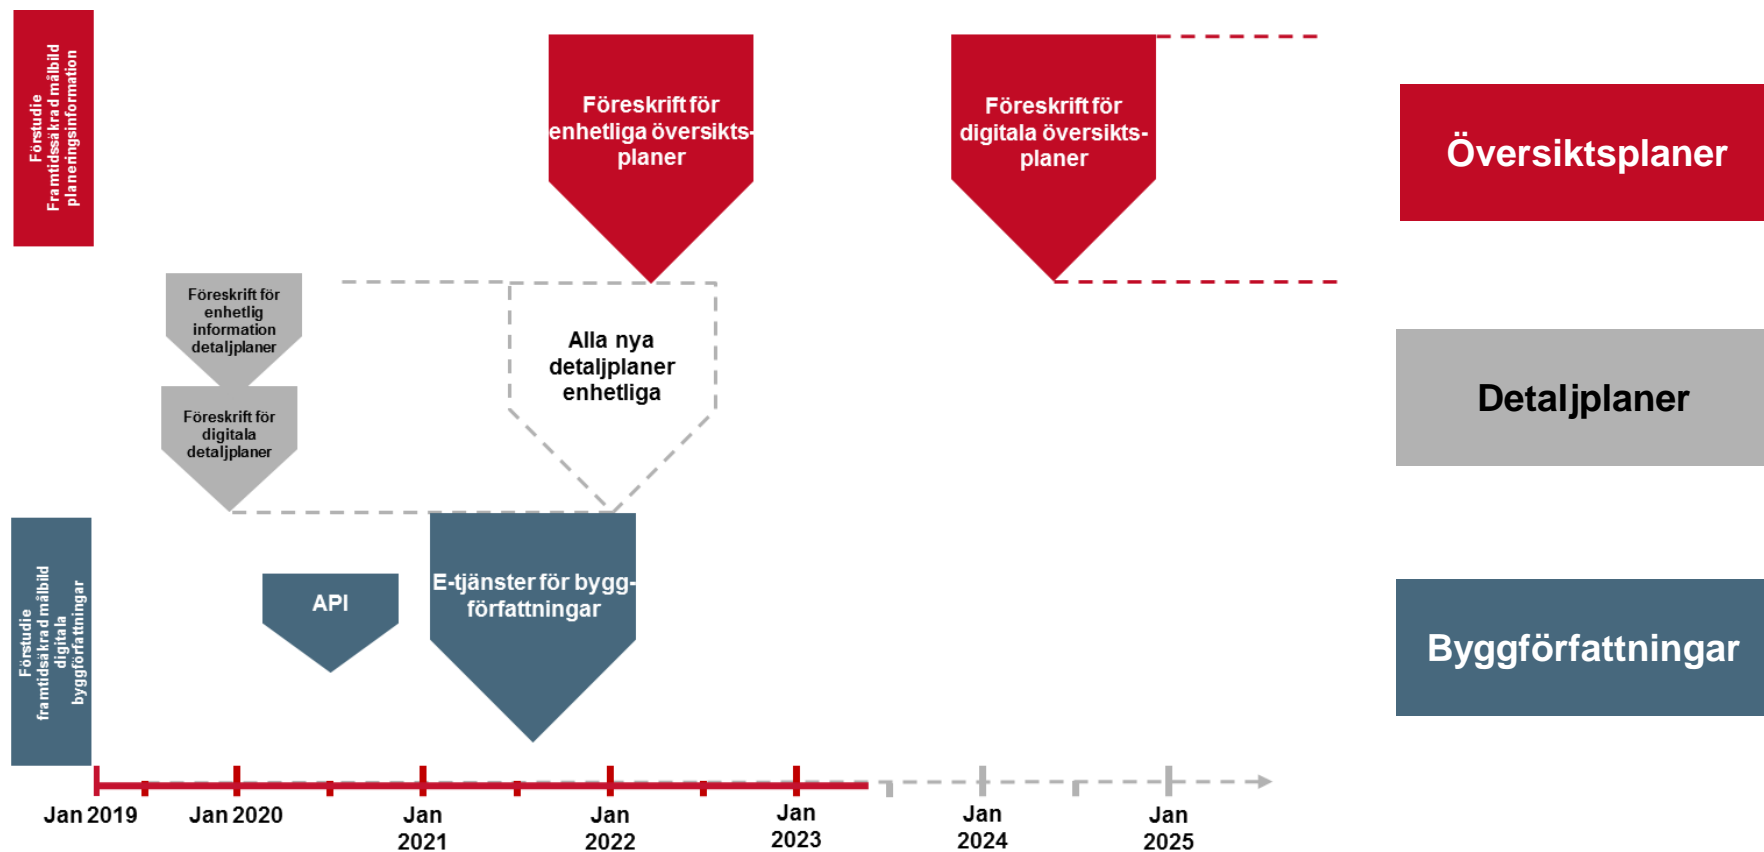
Förstudie Framtidssäkrad målbild planeringsinformation

Föreskrift för enhetliga översiktsplaner

Föreskrift för digitala översiktsplaner

Översiktsplaner

Föreskrift för enhetlig information detaljplaner

Föreskrift för digitala detaljplaner

Alla nya detaljplaner enhetliga

Detaljplaner

Förstudie framtidssäkrad målbild digitala byggförfattningar

API

E-tjänster för byggförfattningar

Byggförfattningar

Jan 2019

Jan 2020

Jan 2021

Jan 2022

Jan 2023

Jan 2024

Jan 2025